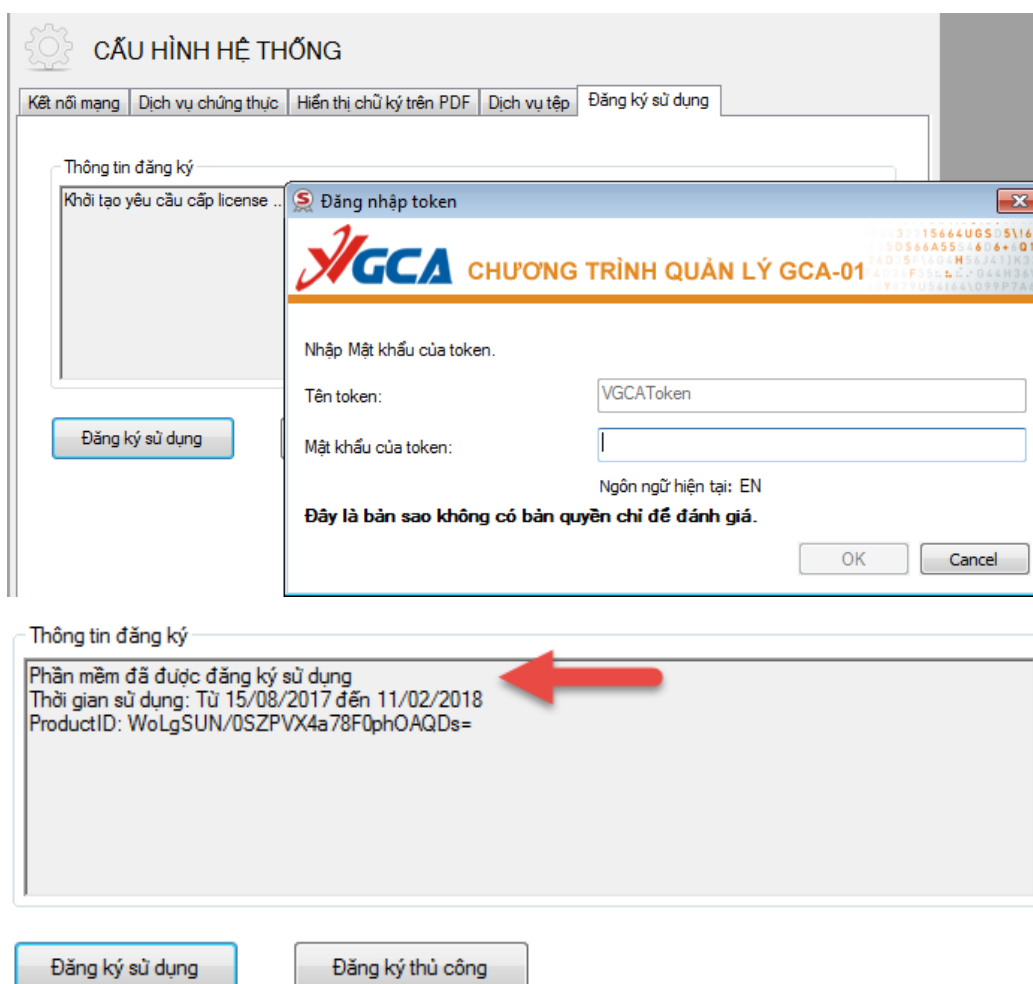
CẤU HÌNH HỆ THỐNG

Kết nối mạng | Dịch vụ chứng thực | Hiển thị chữ ký trên PDF | Dịch vụ tệp | Đăng ký sử dụng

Thông tin đăng ký

Khởi tạo yêu cầu cấp license ...

Đăng ký sử dụng

Đăng nhập token

VGCA CHƯƠNG TRÌNH QUẢN LÝ GCA-01

Nhập Mật khẩu của token.

Tên token: VGCAToken

Mật khẩu của token:

Ngôn ngữ hiện tại: EN

Đây là bản sao không có bản quyền chỉ để đánh giá.

OK Cancel

Thông tin đăng ký

Phần mềm đã được đăng ký sử dụng
Thời gian sử dụng: Từ 15/08/2017 đến 11/02/2018
ProductID: WoLgSUN/0SZPVX4a78F0phOAQDs=

Đăng ký sử dụng

Đăng ký thủ công